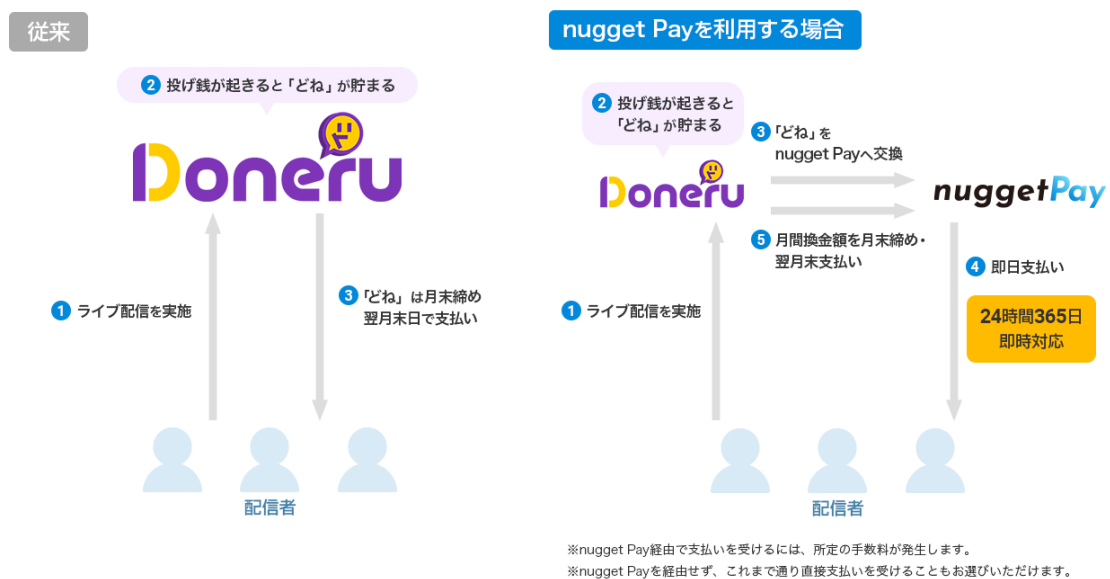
従来

2 投げ銭が起きると「どね」が貯まる

Doneru

1 ライブ配信を実施

3 「どね」は月末締め
翌月末日で支払い

配信者

nugget Payを利用する場合

2 投げ銭が起きると
「どね」が貯まる

Doneru

3 「どね」を
nugget Payへ交換

nuggetPay

5 月間換金額を月末締め・
翌月末支払い

4 即日支払い

24時間365日
即時対応

1 ライブ配信を実施

配信者

※nugget Pay経由で支払いを受けるには、所定の手数料が発生します。
※nugget Payを経由せず、これまで通り直接支払いを受けることもお選びいただけます。